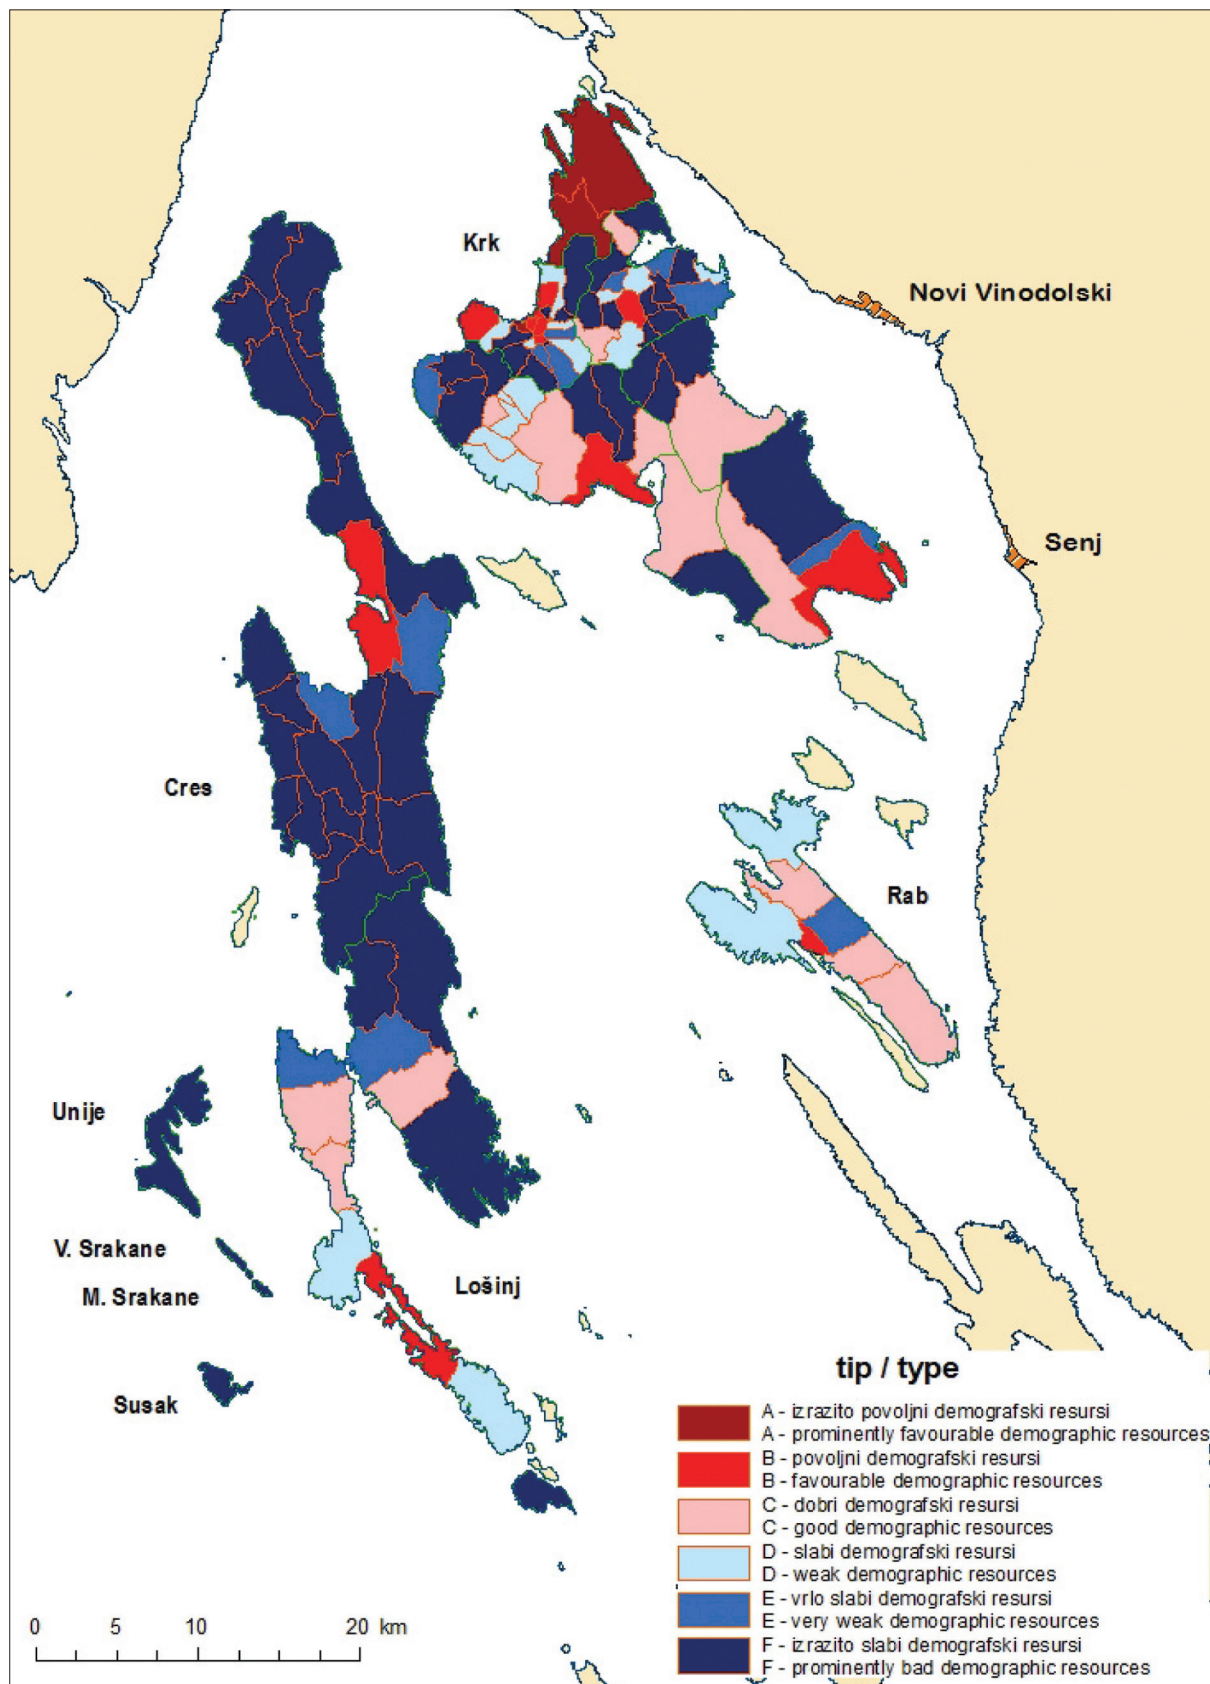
Krk

Novi Vinodolski

Senj

Cres

Rab

Unije

V. Srakane

M. Srakane

Lošinj

Susak

tip / type

A - izrazito povoljni demografski resursi
A - prominently favourable demographic resources
B - povoljni demografski resursi
B - favourable demographic resources
C - dobri demografski resursi
C - good demographic resources
D - slabi demografski resursi
D - weak demographic resources
E - vrlo slabi demografski resursi
E - very weak demographic resources
F - izrazito slabi demografski resursi
F - prominently bad demographic resources

0 5 10 20 km